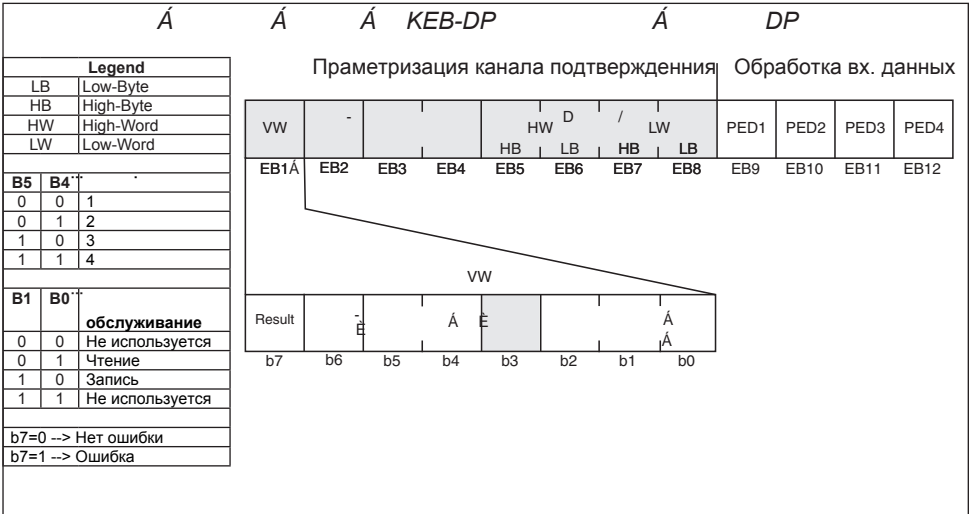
Á Á Á KEB-DP Á DP

| Legend | |
|---|---|
| LB | Low-Byte |
| HB | High-Byte |
| HW | High-Word |
| LW | Low-Word |

| B5 | B4 | |
|---|---|---|
| 0 | 0 | 1 |
| 0 | 1 | 2 |
| 1 | 0 | 3 |
| 1 | 1 | 4 |

| B1 | B0 | обслуживание |
|---|---|---|
| 0 | 0 | Не используется |
| 0 | 1 | Чтение |
| 1 | 0 | Запись |
| 1 | 1 | Не используется |

b7=0 --> Нет ошибки
b7=1 --> Ошибка

Праметризация канала подтверждения Обработка вх. данных

| VW | - | | | HW HB | D LB | / LW HB | LB | PED1 | PED2 | PED3 | PED4 |
|---|---|---|---|---|---|---|---|---|---|---|---|
| EB1Á | EB2 | EB3 | EB4 | EB5 | EB6 | EB7 | EB8 | EB9 | EB10 | EB11 | EB12 |

VW

| Result | - È | | Á | È | | | Á Á |
|---|---|---|---|---|---|---|---|
| b7 | b6 | b5 | b4 | b3 | b2 | b1 | b0 |